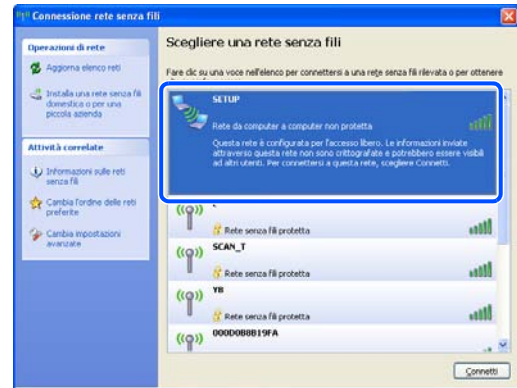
Connessione rete senza fili

Operazioni di rete

Aggiorna elenco reti

Installa una rete senza fili domestica o per una piccola azienda

Attività correlate

Informazioni sulle reti senza fili

Cambia l'ordine delle reti preferite

Cambia impostazioni avanzate

Scegliere una rete senza fili

Fare clic su una voce nell'elenco per connettersi a una rete senza fili rilevata o per ottenere

SETUP

Rete da computer a computer non protetta

Questa rete è configurata per l'accesso libero. Le informazioni inviate attraverso questa rete non sono crittografate e potrebbero essere visibili ad altri utenti. Per connettersi a questa rete, scegliere Connetti.

Rete senza fili protetta

SCAN_T

Rete senza fili protetta

YB

Rete senza fili protetta

000D0B8B19FA

Connetti